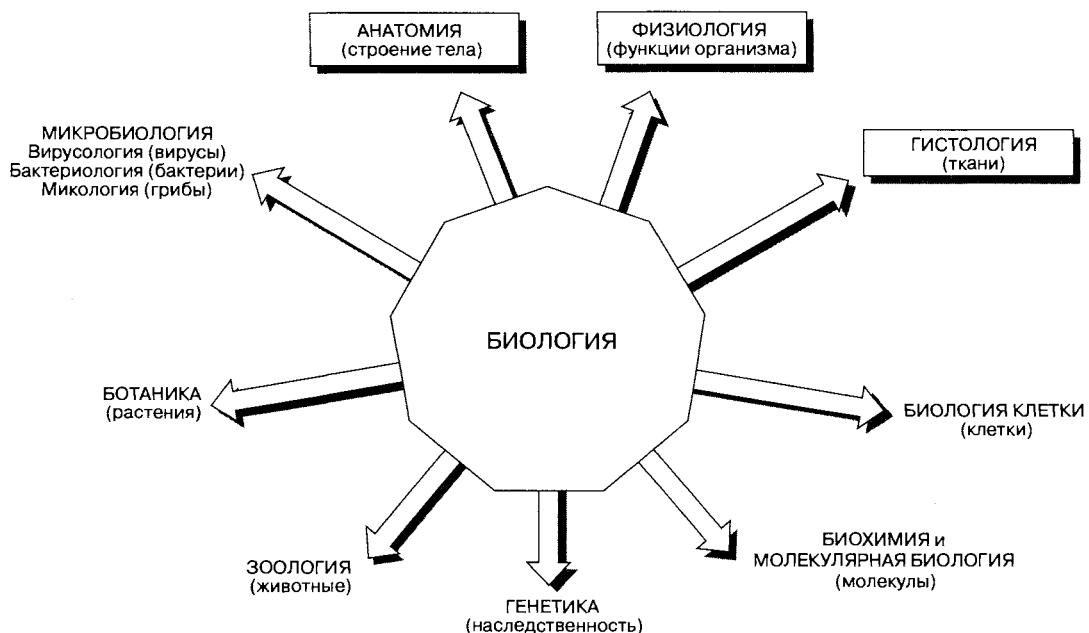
АНАТОМИЯ
(строение тела)

ФИЗИОЛОГИЯ
(функции организма)

МИКРОБИОЛОГИЯ
Вирусология (вирусы)
Бактериология (бактерии)
Микология (грибы)

ГИСТОЛОГИЯ
(ткани)

БИОЛОГИЯ

БОТАНИКА
(растения)

БИОЛОГИЯ КЛЕТКИ
(клетки)

ЗООЛОГИЯ
(животные)

БИОХИМИЯ и
МОЛЕКУЛЯРНАЯ БИОЛОГИЯ
(молекулы)

ГЕНЕТИКА
(наследственность)